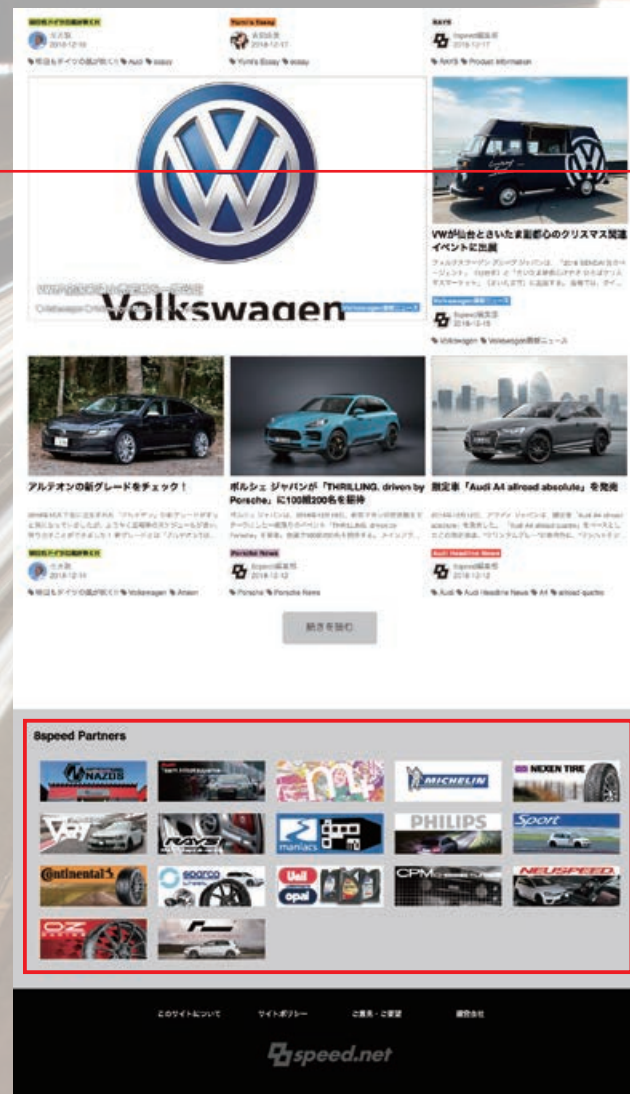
明日もドイツの風が吹くれ
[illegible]
2018-12-18
明日もドイツの風が吹くれ Audi essay

Yumi's Essay
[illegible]
2018-12-17
Yumi's Essay essay

RAYS
8speed編集部
2018-12-17
RAYS Product Information

Volkswagen

VWが仙台とされた東北都心のクリスマス関連イベントに出展

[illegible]

Volkswagen最新ニュース
8speed編集部
2018-12-15
Volkswagen Volkswagen最新ニュース

アルテオンの新グレードをチェック！

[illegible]

明日もドイツの風が吹くれ
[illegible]
2018-12-14
明日もドイツの風が吹くれ Volkswagen Arteon

ポルシェ ジャパンが「THRILLING. driven by Porsche」に100組200名を招待

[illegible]

Porsche News
8speed編集部
2018-12-12
Porsche Porsche News

限定車「Audi A4 allroad absolute」を発売

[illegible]

Audi Headline News
8speed編集部
2018-12-12
Audi Audi Headline News A4 allroad quattro

続きを読む

8speed Partners

NAZCA
MICHELIN
NEXEN TIRE
RAYS
maniacs
PHILIPS
Sport
Continental
sparco
Castrol opal
CPM
NEUSPEED
OZ

このサイトについて　サイトポリシー　ご意見・ご要望　運営会社

8speed.net